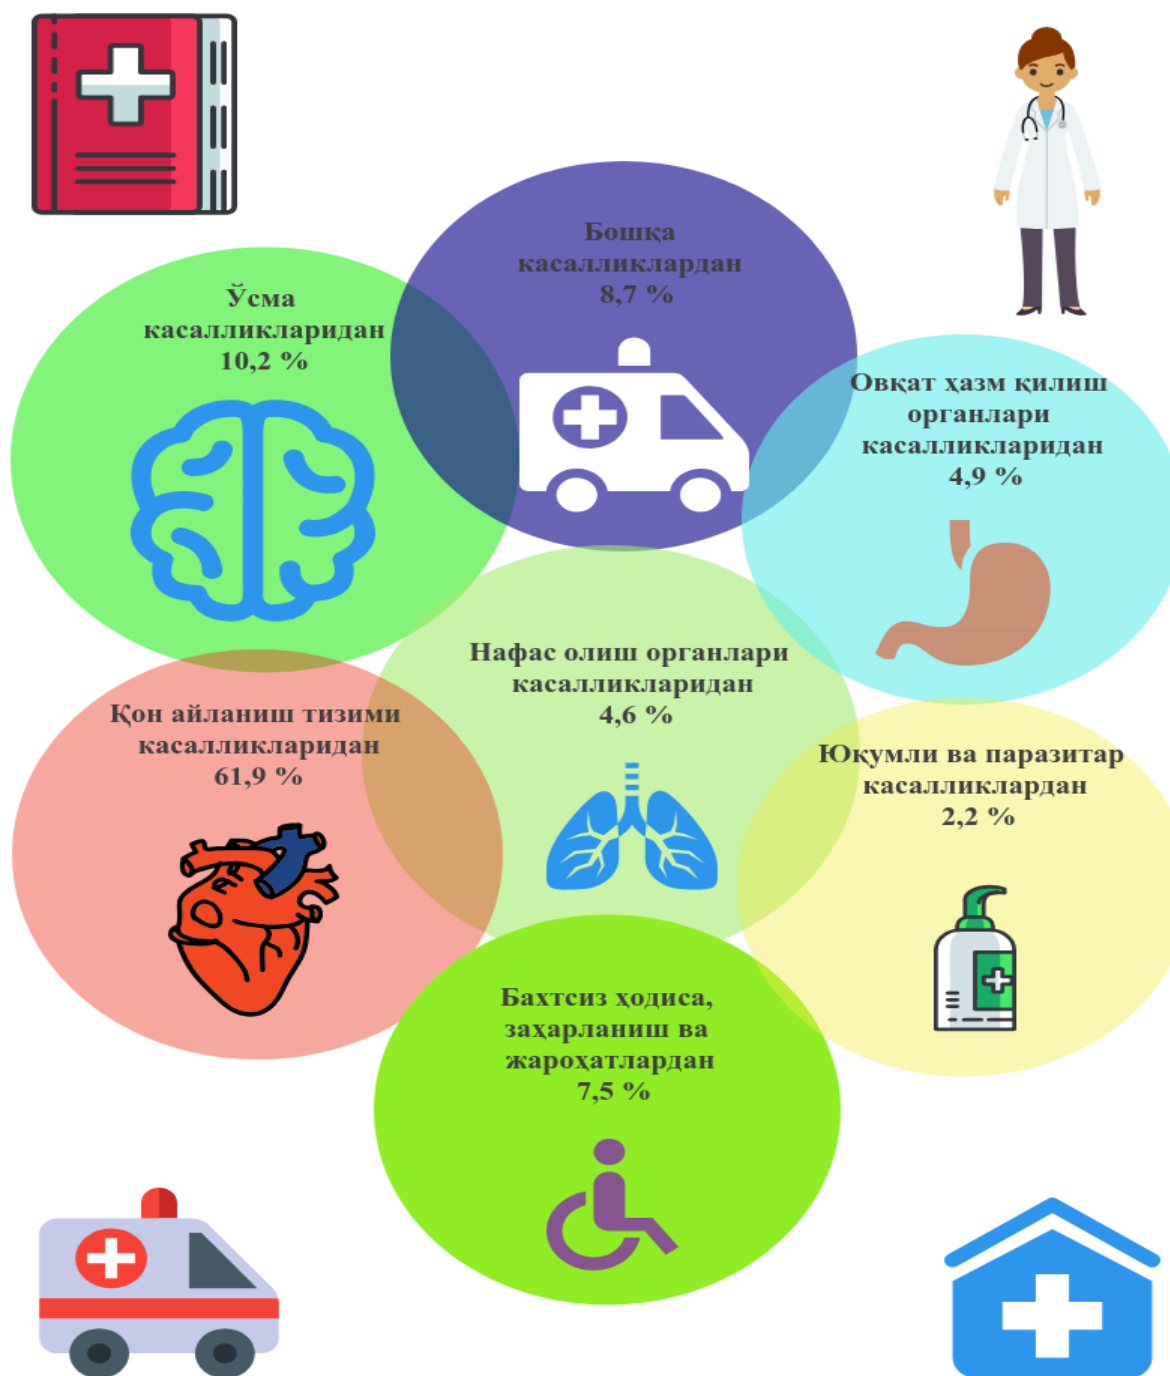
Бошқа касалликлардан 8,7 %

Ўсма касалликларидан 10,2 %

Овқат ҳазм қилиш органлари касалликларидан 4,9 %

Нафас олиш органлари касалликларидан 4,6 %

Қон айланиш тизими касалликларидан 61,9 %

Юқумли ва паразитар касалликлардан 2,2 %

Бахтсиз ҳодиса, заҳарланиш ва жароҳатлардан 7,5 %